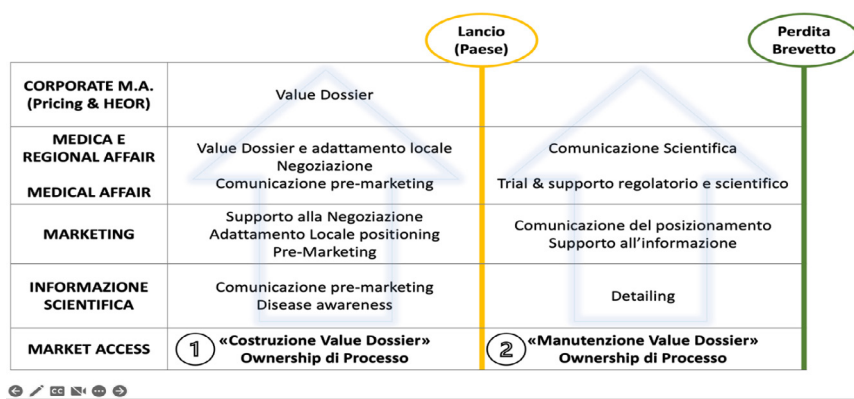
Lancio (Paese)

Perdita Brevetto

| | | |
|---|---|---|
| CORPORATE M.A. (Pricing & HEOR) | Value Dossier | |
| MEDICA E REGIONAL AFFAIR<br>MEDICAL AFFAIR | Value Dossier e adattamento locale<br>Negoziazione<br>Comunicazione pre-marketing | Comunicazione Scientifica<br>Trial & supporto regolatorio e scientifico |
| MARKETING | Supporto alla Negoziazione<br>Adattamento Locale positioning<br>Pre-Marketing | Comunicazione del posizionamento<br>Supporto all'informazione |
| INFORMAZIONE SCIENTIFICA | Comunicazione pre-marketing<br>Disease awareness | Detailing |
| MARKET ACCESS | ① «Costruzione Value Dossier» Ownership di Processo | ② «Manutenzione Value Dossier» Ownership di Processo |